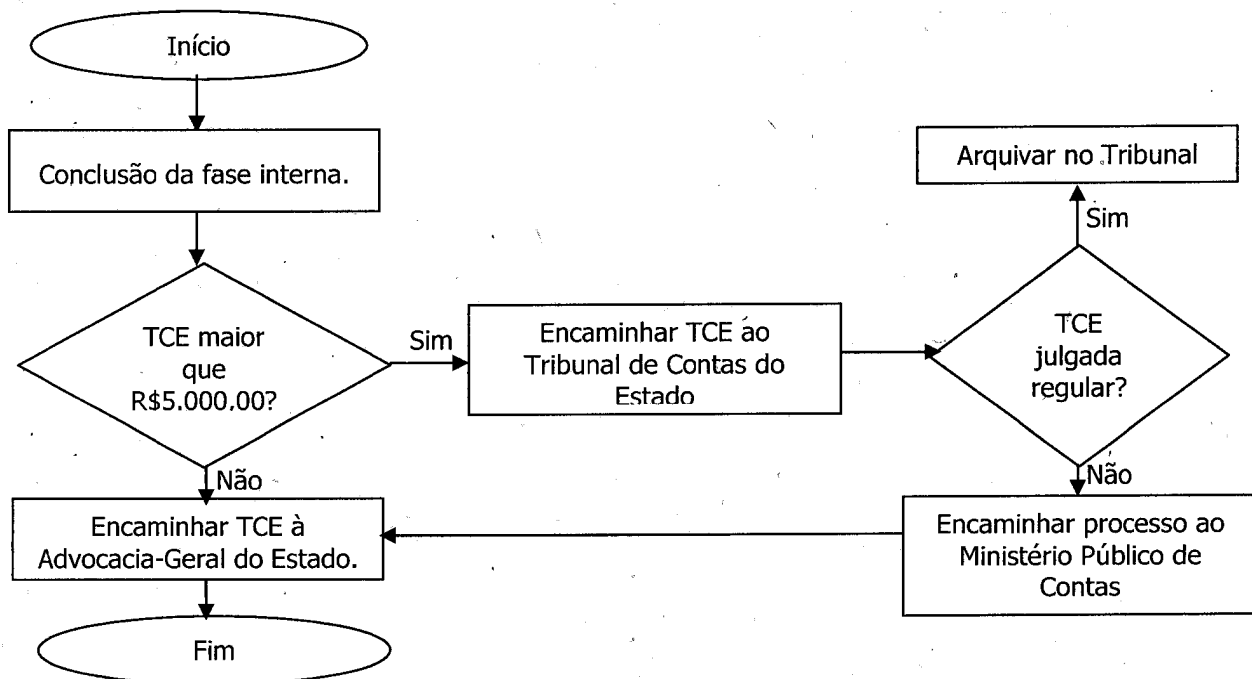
Início

Conclusão da fase interna.

TCE maior que R$5.000,00?

Sim

Encaminhar TCE ao Tribunal de Contas do Estado

TCE julgada regular?

Sim

Arquivar no Tribunal

Não

Encaminhar processo ao Ministério Público de Contas

Não

Encaminhar TCE à Advocacia-Geral do Estado.

Fim